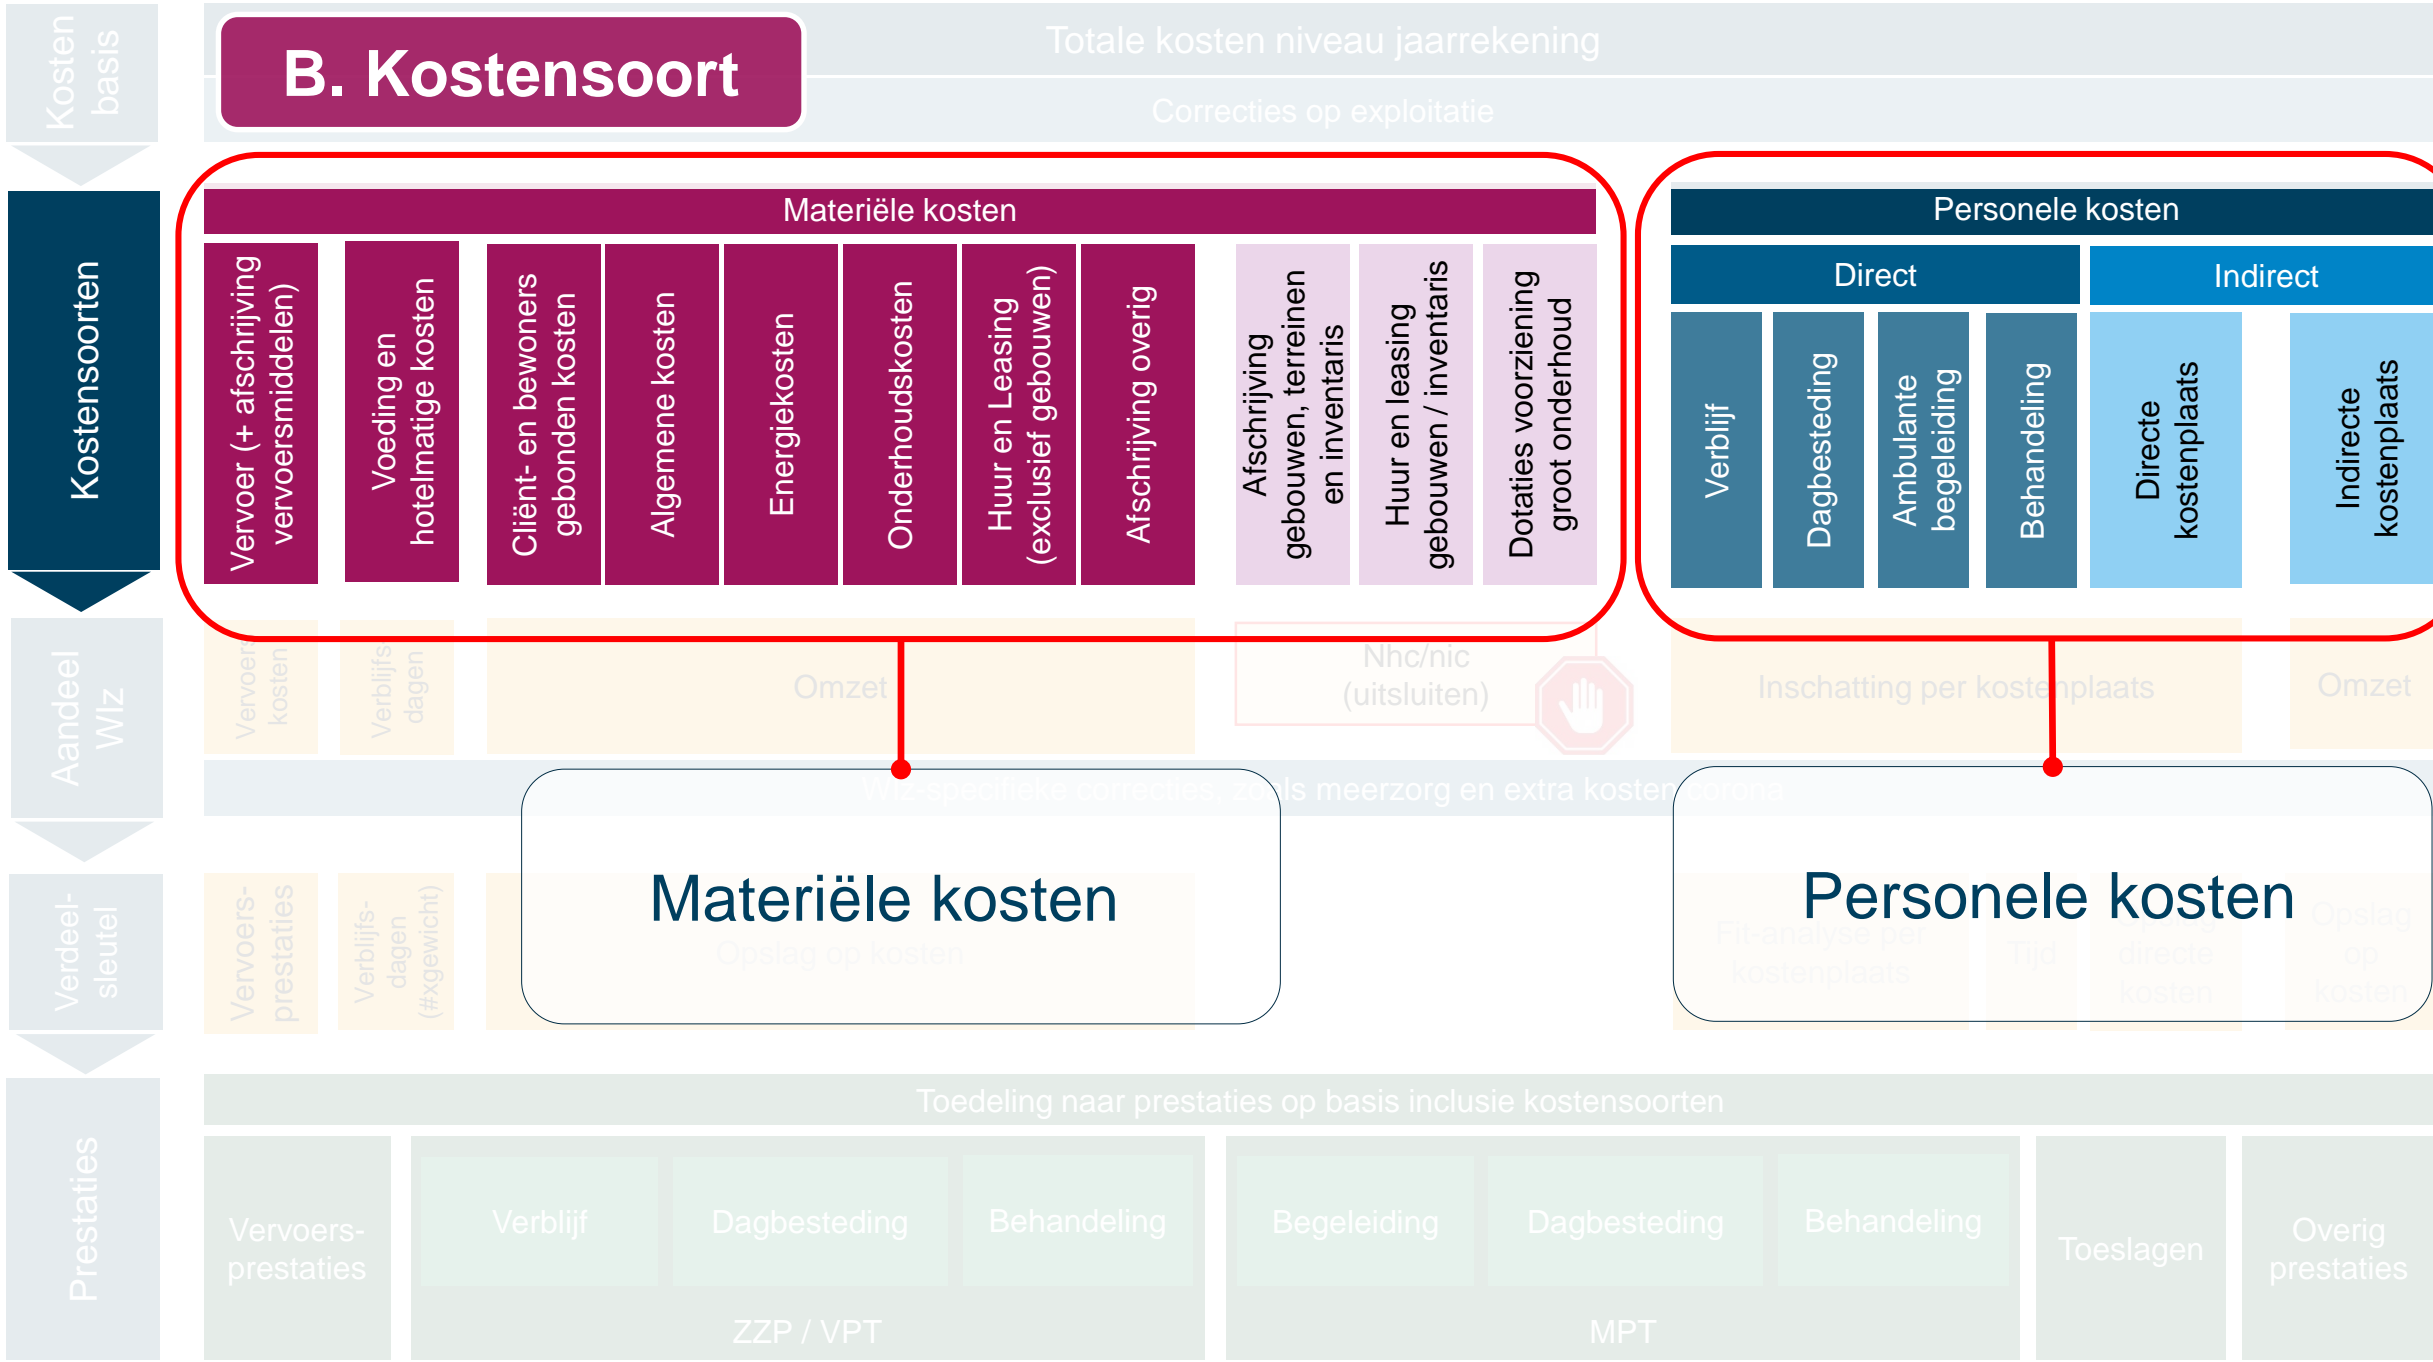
Kosten basis

B. Kostensoort

Totale kosten niveau jaarrekening

Correcties op exploitatie

Kostensoorten

Materiële kosten

Vervoer (+ afschrijving vervoersmiddelen)

Voeding en hotelmatige kosten

Cliënt- en bewoners gebonden kosten

Algemene kosten

Energiekosten

Onderhoudskosten

Huur en Leasing (exclusief gebouwen)

Afschrijving overig

Afschrijving gebouwen, terreinen en inventaris

Huur en leasing gebouwen / inventaris

Dotaties voorziening groot onderhoud

Personele kosten

Direct

Indirect

Verblijf

Dagbesteding

Ambulante begeleiding

Behandeling

Directe kostenplaats

Indirecte kostenplaats

Aandeel Wlz

Vervoerskosten

Verblijfsdagen

Omzet

Nhc/nic (uitsluiten)

Inschatting per kostenplaats

Omzet

Wlz-specifieke correcties, zoals meerzorg en extra kosten corona

Materiële kosten

Personele kosten

Verdeelsleutel

Vervoersprestaties

Verblijfsdagen (#xgewicht)

Opslag op kosten

Fit-analyse per kostenplaats

Tijd

directe kosten

Opslag op kosten

Toedeling naar prestaties op basis inclusie kostensoorten

Prestaties

Vervoersprestaties

Verblijf

Dagbesteding

Behandeling

ZZP / VPT

Begeleiding

Dagbesteding

Behandeling

MPT

Toeslagen

Overig prestaties